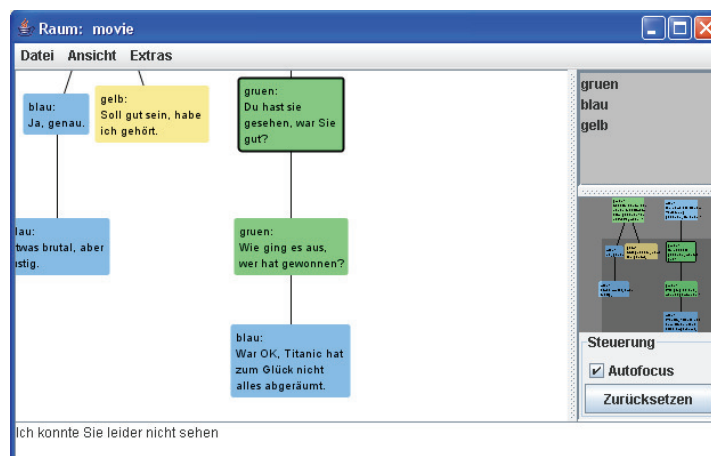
Raum: movie

Datei Ansicht Extras

blau:
Ja, genau.

gelb:
Soll gut sein, habe ich gehört.

gruen:
Du hast sie gesehen, war Sie gut?

lau:
twas brutal, aber stig.

gruen:
Wie ging es aus, wer hat gewonnen?

blau:
War OK, Titanic hat zum Glück nicht alles abgeräumt.

gruen
blau
gelb

Steuerung
Autofocus
Zurücksetzen

Ich konnte Sie leider nicht sehen